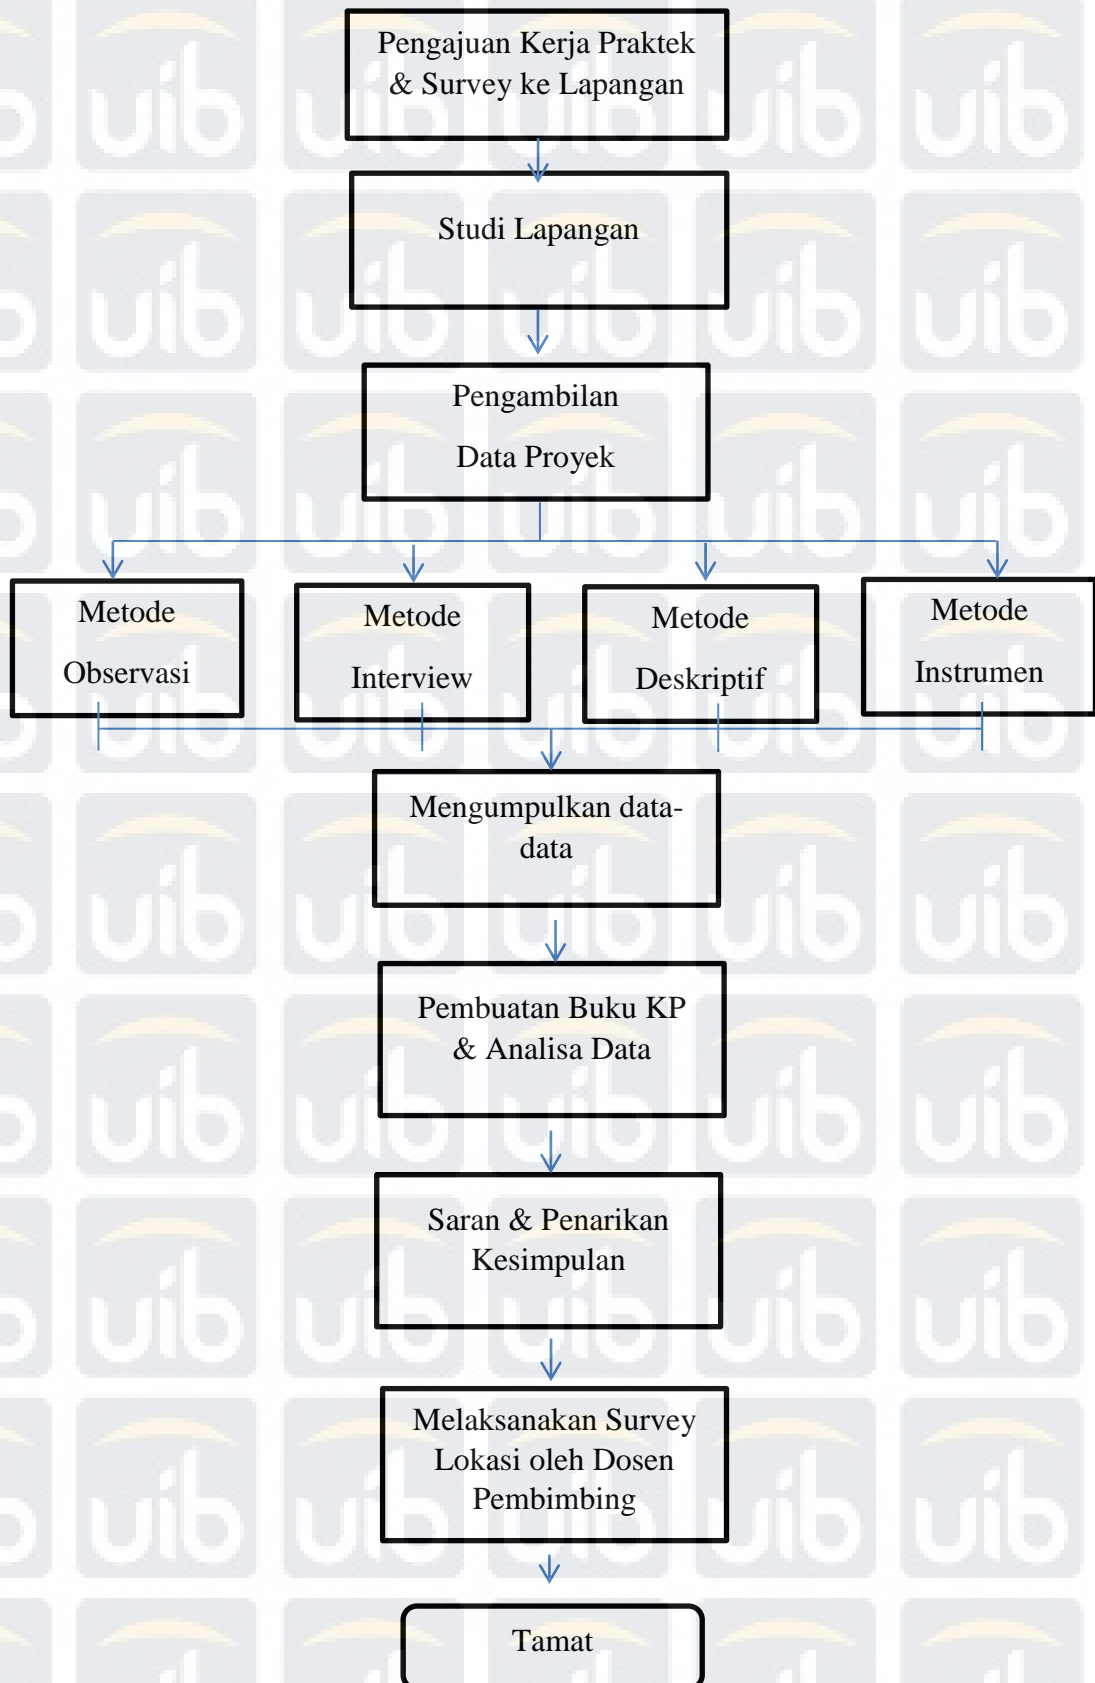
Pengajuan Kerja Praktek & Survey ke Lapangan

Studi Lapangan

Pengambilan Data Proyek

Metode Observasi

Metode Interview

Metode Deskriptif

Metode Instrumen

Mengumpulkan data-data

Pembuatan Buku KP & Analisa Data

Saran & Penarikan Kesimpulan

Melaksanakan Survey Lokasi oleh Dosen Pembimbing

Tamat